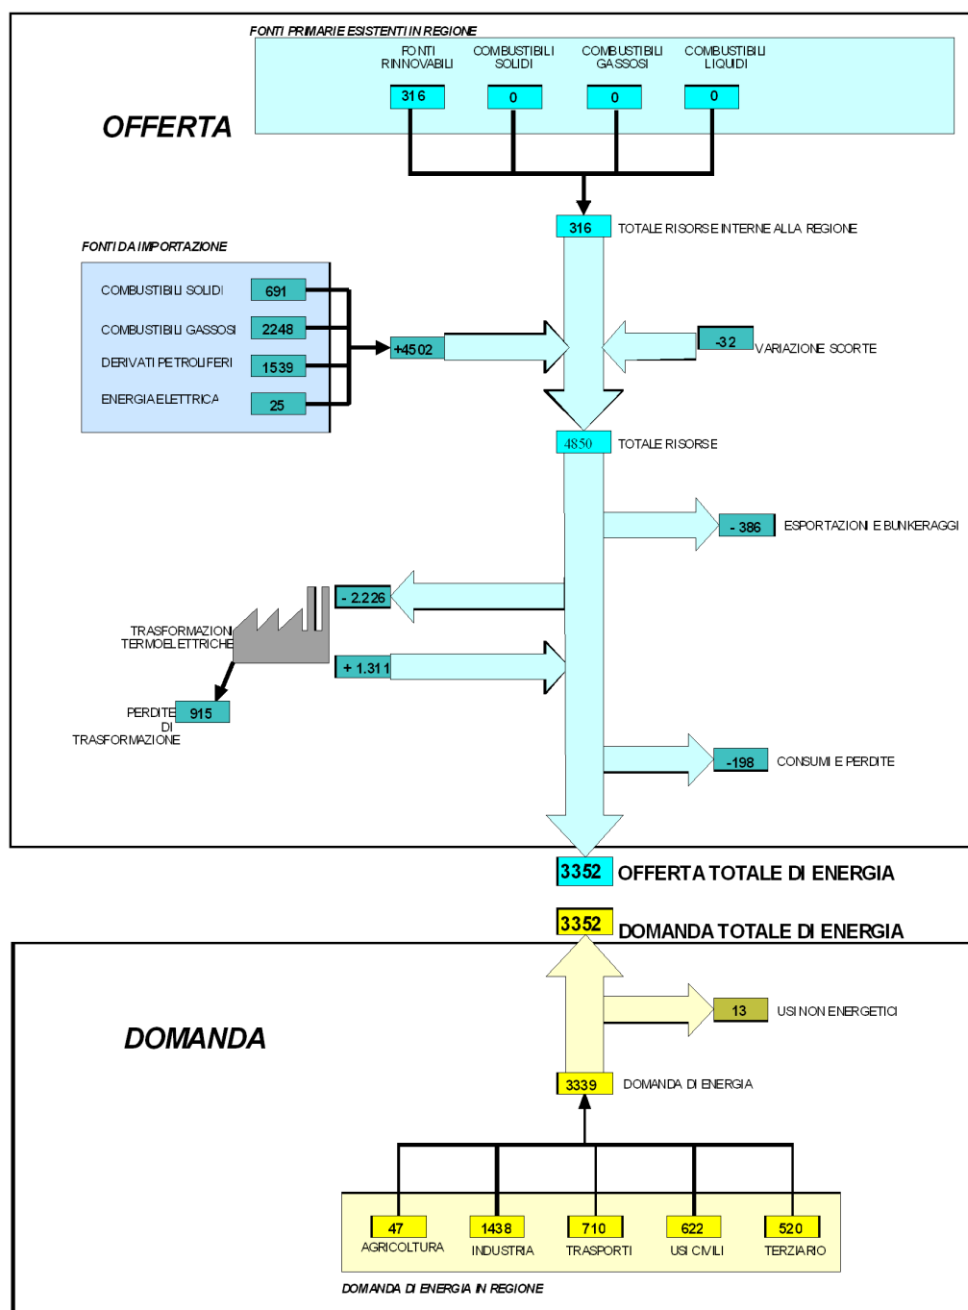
FONTI PRIMARIE ESISTENTI IN REGIONE

FONTI RINNOVABILI
COMBUSTIBILI SOLIDI
COMBUSTIBILI GASSOSI
COMBUSTIBILI LIQUIDI

316
0
0
0

OFFERTA

316 TOTALE RISORSE INTERNE ALLA REGIONE

FONTI DA IMPORTAZIONE

COMBUSTIBILI SOLIDI 691
COMBUSTIBILI GASSOSI 2248
DERIVATI PETROLIFERI 1539
ENERGIA ELETTRICA 25

+4502

-32 VARIAZIONE SCORTE

4850 TOTALE RISORSE

- 386 ESPORTAZIONI E BUNKERAGGI

- 2.226

TRASFORMAZIONI TERMOELETTRICHE

+ 1.311

PERDITE DI TRASFORMAZIONE 915

-198 CONSUMI E PERDITE

3352 OFFERTA TOTALE DI ENERGIA

3352 DOMANDA TOTALE DI ENERGIA

DOMANDA

13 USI NON ENERGETICI

3339 DOMANDA DI ENERGIA

47 AGRICOLTURA
1438 INDUSTRIA
710 TRASPORTI
622 USI CIVILI
520 TERZIARIO

DOMANDA DI ENERGIA IN REGIONE